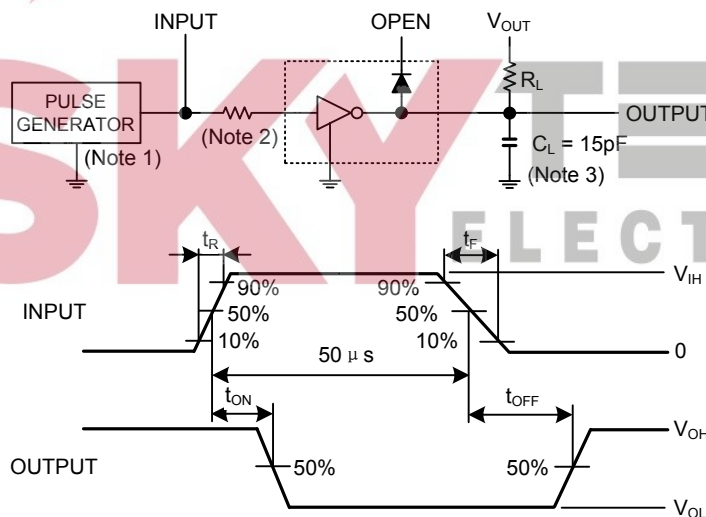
INPUT

OPEN

$V_{OUT}$

$R_L$

PULSE GENERATOR

(Note 1)

(Note 2)

OUTPUT

$C_L$ = 15pF

(Note 3)

SKY ELECT

$t_R$

$t_F$

90%

90%

$V_{IH}$

INPUT

50%

50%

10%

10%

50 μ s

0

$t_{ON}$

$t_{OFF}$

$V_{OH}$

OUTPUT

50%

50%

$V_{OL}$